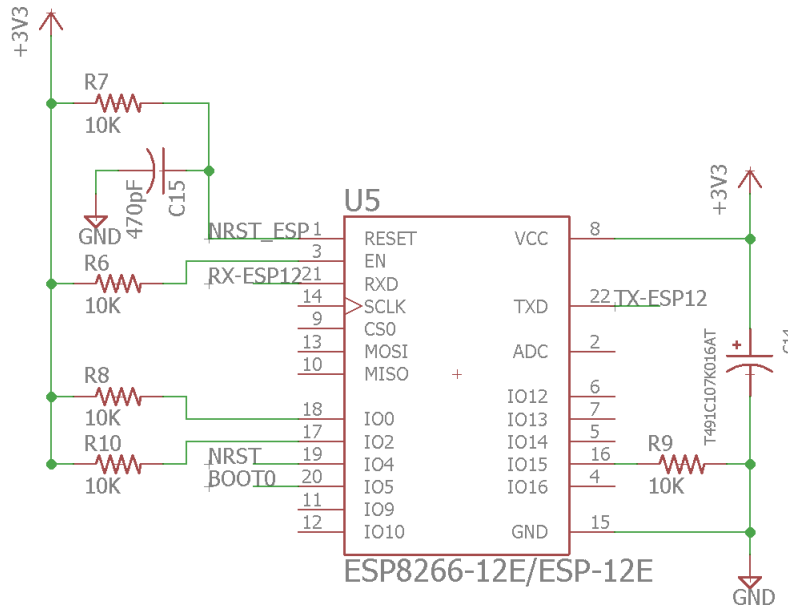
+3V3

R7
10K

470pF
C15

GND

R6
10K

R8
10K

R10
10K

U5

NRST_ESP
RX-ESP12
NRST
BOOT0

1 RESET
3 EN
21 RXD
14 SCLK
9 CS0
13 MOSI
10 MISO
18 IO0
17 IO2
19 IO4
20 IO5
11 IO9
12 IO10

VCC 8
TXD 22
ADC 2
IO12 6
IO13 7
IO14 5
IO15 16
IO16 4
GND 15

TX-ESP12

ESP8266-12E/ESP-12E

+3V3

T491C107K016AT
C14

R9
10K

GND